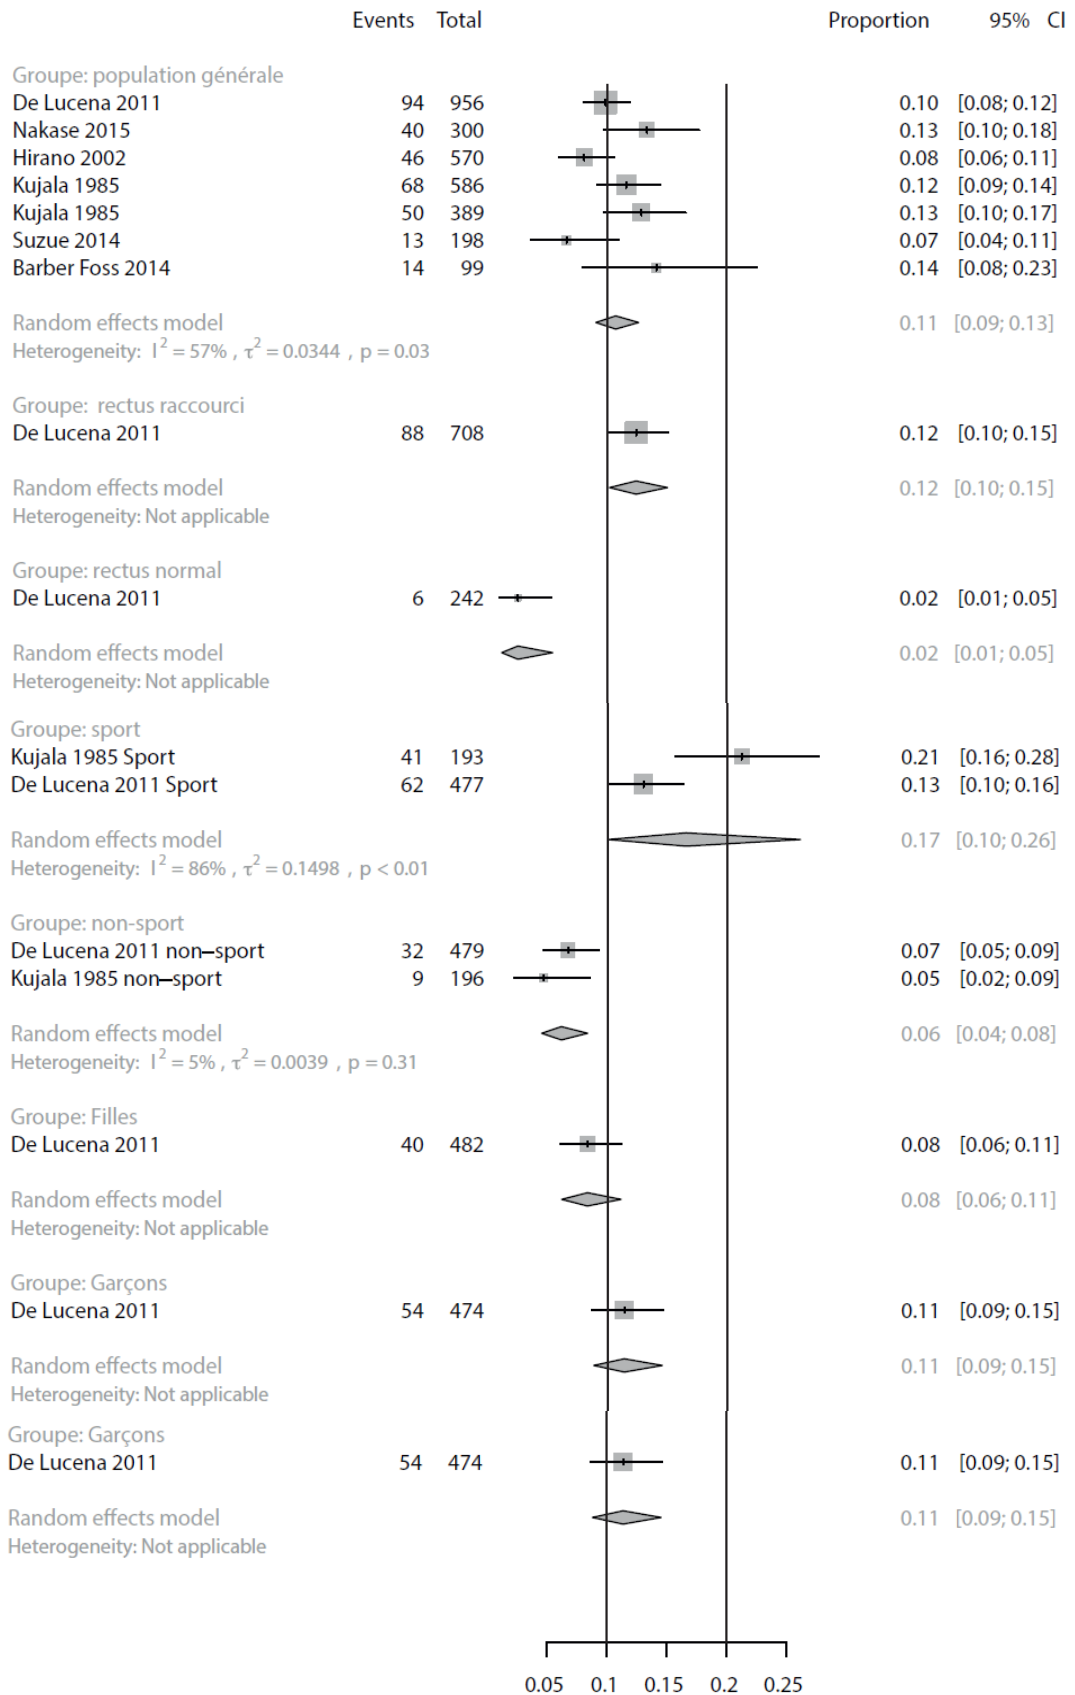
| | Events | Total | Proportion | 95% CI |
|---|---|---|---|---|
| Groupe: population générale | | | | |
| De Lucena 2011 | 94 | 956 | 0.10 | [0.08; 0.12] |
| Nakase 2015 | 40 | 300 | 0.13 | [0.10; 0.18] |
| Hirano 2002 | 46 | 570 | 0.08 | [0.06; 0.11] |
| Kujala 1985 | 68 | 586 | 0.12 | [0.09; 0.14] |
| Kujala 1985 | 50 | 389 | 0.13 | [0.10; 0.17] |
| Suzue 2014 | 13 | 198 | 0.07 | [0.04; 0.11] |
| Barber Foss 2014 | 14 | 99 | 0.14 | [0.08; 0.23] |
| Random effects model | | | 0.11 | [0.09; 0.13] |
| Heterogeneity: $I^2 = 57\%$, $\tau^2 = 0.0344$, $p = 0.03$ | | | | |
| Groupe: rectus raccourci | | | | |
| De Lucena 2011 | 88 | 708 | 0.12 | [0.10; 0.15] |
| Random effects model | | | 0.12 | [0.10; 0.15] |
| Heterogeneity: Not applicable | | | | |
| Groupe: rectus normal | | | | |
| De Lucena 2011 | 6 | 242 | 0.02 | [0.01; 0.05] |
| Random effects model | | | 0.02 | [0.01; 0.05] |
| Heterogeneity: Not applicable | | | | |
| Groupe: sport | | | | |
| Kujala 1985 Sport | 41 | 193 | 0.21 | [0.16; 0.28] |
| De Lucena 2011 Sport | 62 | 477 | 0.13 | [0.10; 0.16] |
| Random effects model | | | 0.17 | [0.10; 0.26] |
| Heterogeneity: $I^2 = 86\%$, $\tau^2 = 0.1498$, $p < 0.01$ | | | | |
| Groupe: non-sport | | | | |
| De Lucena 2011 non–sport | 32 | 479 | 0.07 | [0.05; 0.09] |
| Kujala 1985 non–sport | 9 | 196 | 0.05 | [0.02; 0.09] |
| Random effects model | | | 0.06 | [0.04; 0.08] |
| Heterogeneity: $I^2 = 5\%$, $\tau^2 = 0.0039$, $p = 0.31$ | | | | |
| Groupe: Filles | | | | |
| De Lucena 2011 | 40 | 482 | 0.08 | [0.06; 0.11] |
| Random effects model | | | 0.08 | [0.06; 0.11] |
| Heterogeneity: Not applicable | | | | |
| Groupe: Garçons | | | | |
| De Lucena 2011 | 54 | 474 | 0.11 | [0.09; 0.15] |
| Random effects model | | | 0.11 | [0.09; 0.15] |
| Heterogeneity: Not applicable | | | | |
| Groupe: Garçons | | | | |
| De Lucena 2011 | 54 | 474 | 0.11 | [0.09; 0.15] |
| Random effects model | | | 0.11 | [0.09; 0.15] |
| Heterogeneity: Not applicable | | | | |

0.05 0.1 0.15 0.2 0.25